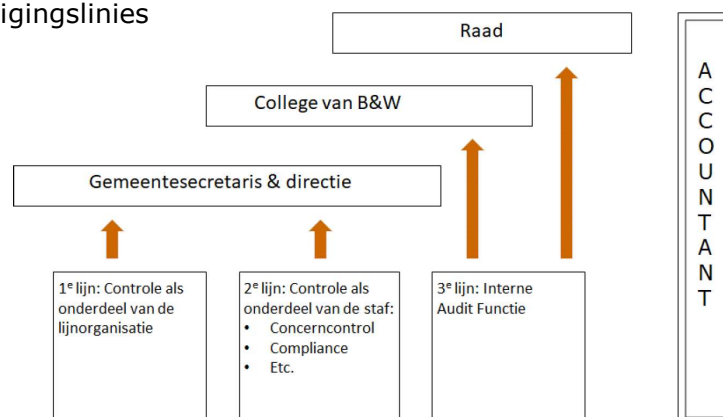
igingslinies

Raad

College van B&W

Gemeentesecretaris & directie

1$^e$ lijn: Controle als onderdeel van de lijnorganisatie

2$^e$ lijn: Controle als onderdeel van de staf:
- Concerncontrol
- Compliance
- Etc.

3$^e$ lijn: Interne Audit Functie

A
C
C
O
U
N
T
A
N
T